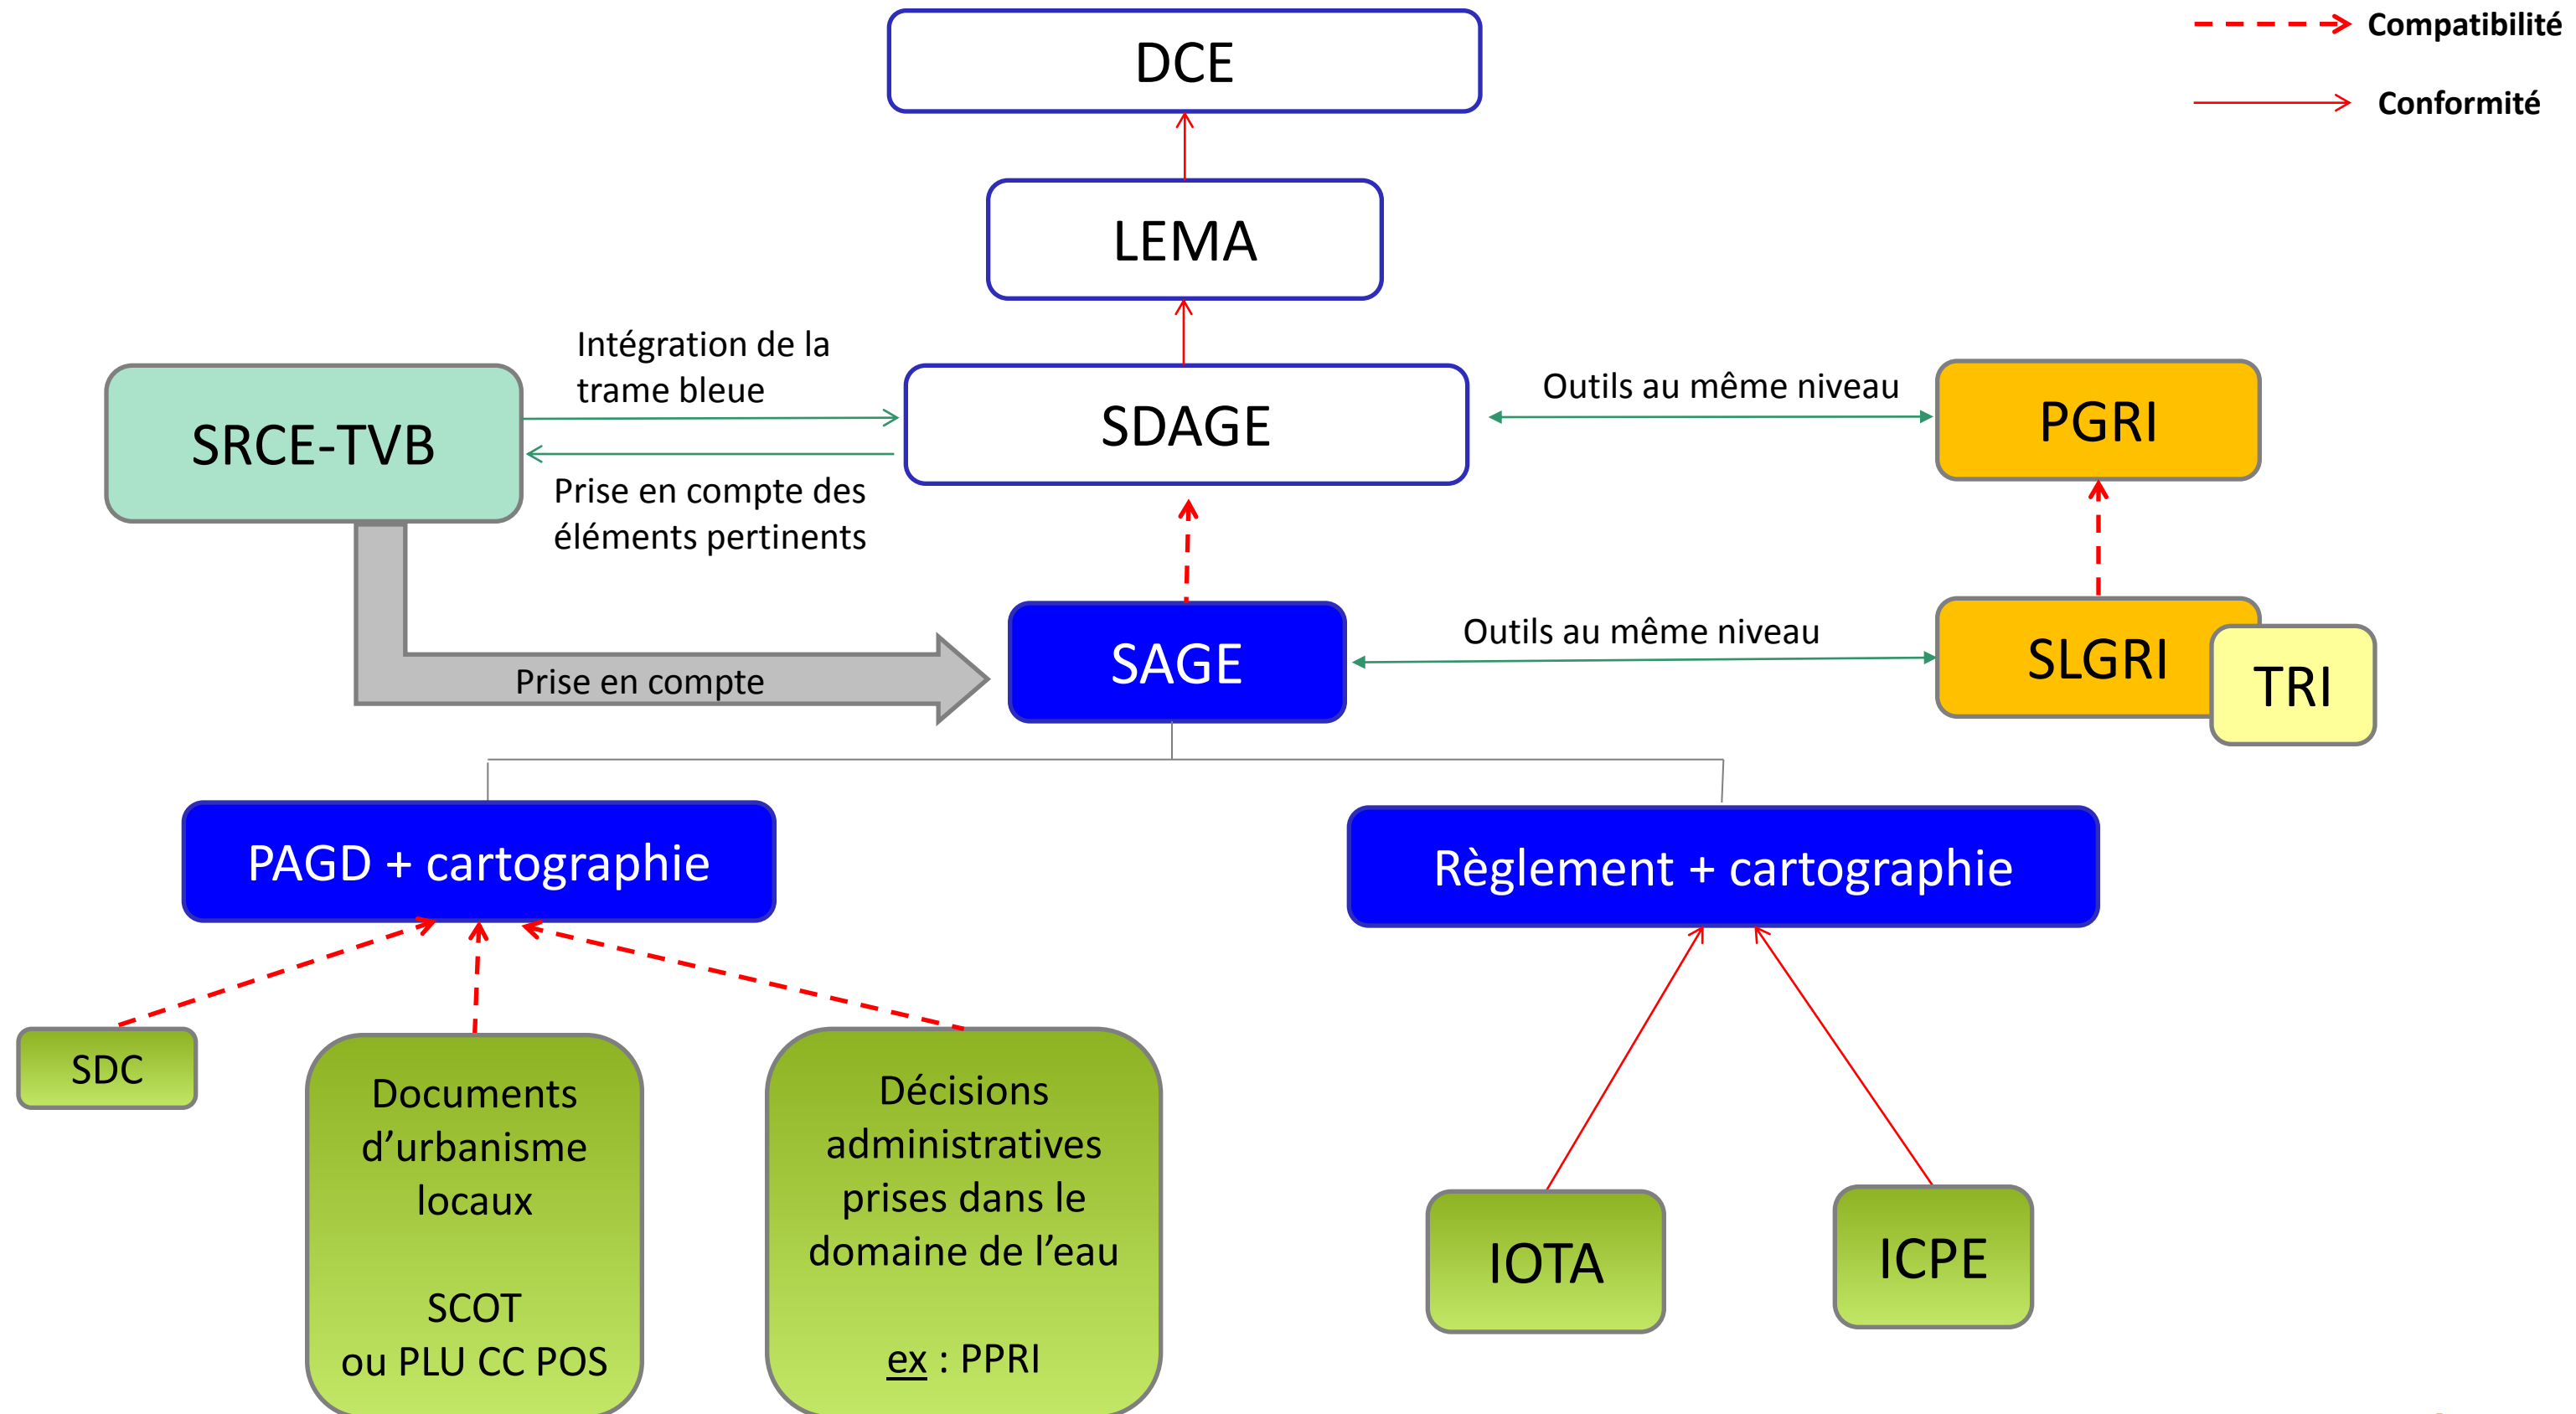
Compatibilité

Conformité

DCE

LEMA

Intégration de la trame bleue

SRCE-TVB

SDAGE

Outils au même niveau

PGRI

Prise en compte des éléments pertinents

SAGE

Outils au même niveau

SLGRI

TRI

Prise en compte

PAGD + cartographie

Règlement + cartographie

SDC

Documents d'urbanisme locaux

SCOT
ou PLU CC POS

Décisions administratives prises dans le domaine de l'eau

ex : PPRI

IOTA

ICPE